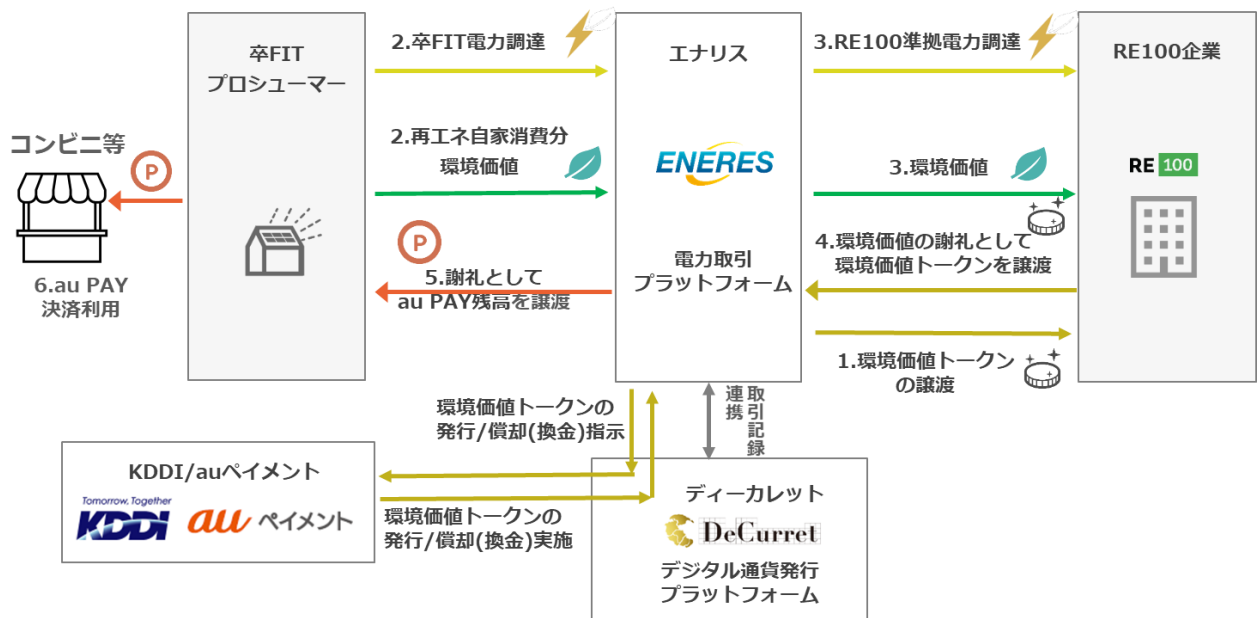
コンビニ等

P

6.au PAY
決済利用

卒FIT
プロシューマー

2.卒FIT電力調達

2.再エネ自家消費分
環境価値

P

5.謝礼として
au PAY残高を譲渡

エナリス

ENERES

電力取引
プラットフォーム

3.RE100準拠電力調達

3.環境価値

4.環境価値の謝礼として
環境価値トークンを譲渡

1.環境価値トークン
の譲渡

RE100企業

RE 100

環境価値トークンの
発行/償却(換金)指示

連携

取引記録

KDDI/auペイメント

Tomorrow, Together
KDDI

au ペイメント

環境価値トークンの
発行/償却(換金)実施

ディーカレット

DeCurret

デジタル通貨発行
プラットフォーム